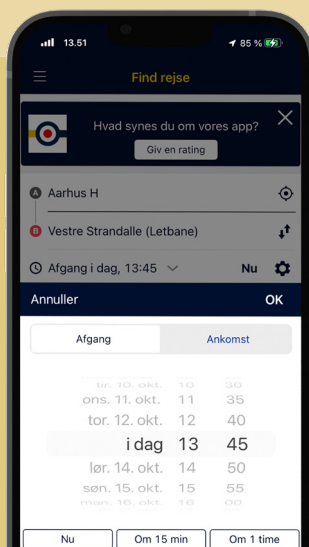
13.51
85 %

Find rejse

Hvad synes du om vores app?
Giv en rating

A Aarhus H
B Vestre Strandalle (Letbane)

Afgang i dag, 13:45
Nu

Annuller
OK

Afgang
Ankomst

tir. 10. okt. 10 30
ons. 11. okt. 11 35
tor. 12. okt. 12 40
i dag 13 45
lør. 14. okt. 14 50
søn. 15. okt. 15 55
man. 16. okt. 16 00

Nu
Om 15 min
Om 1 time